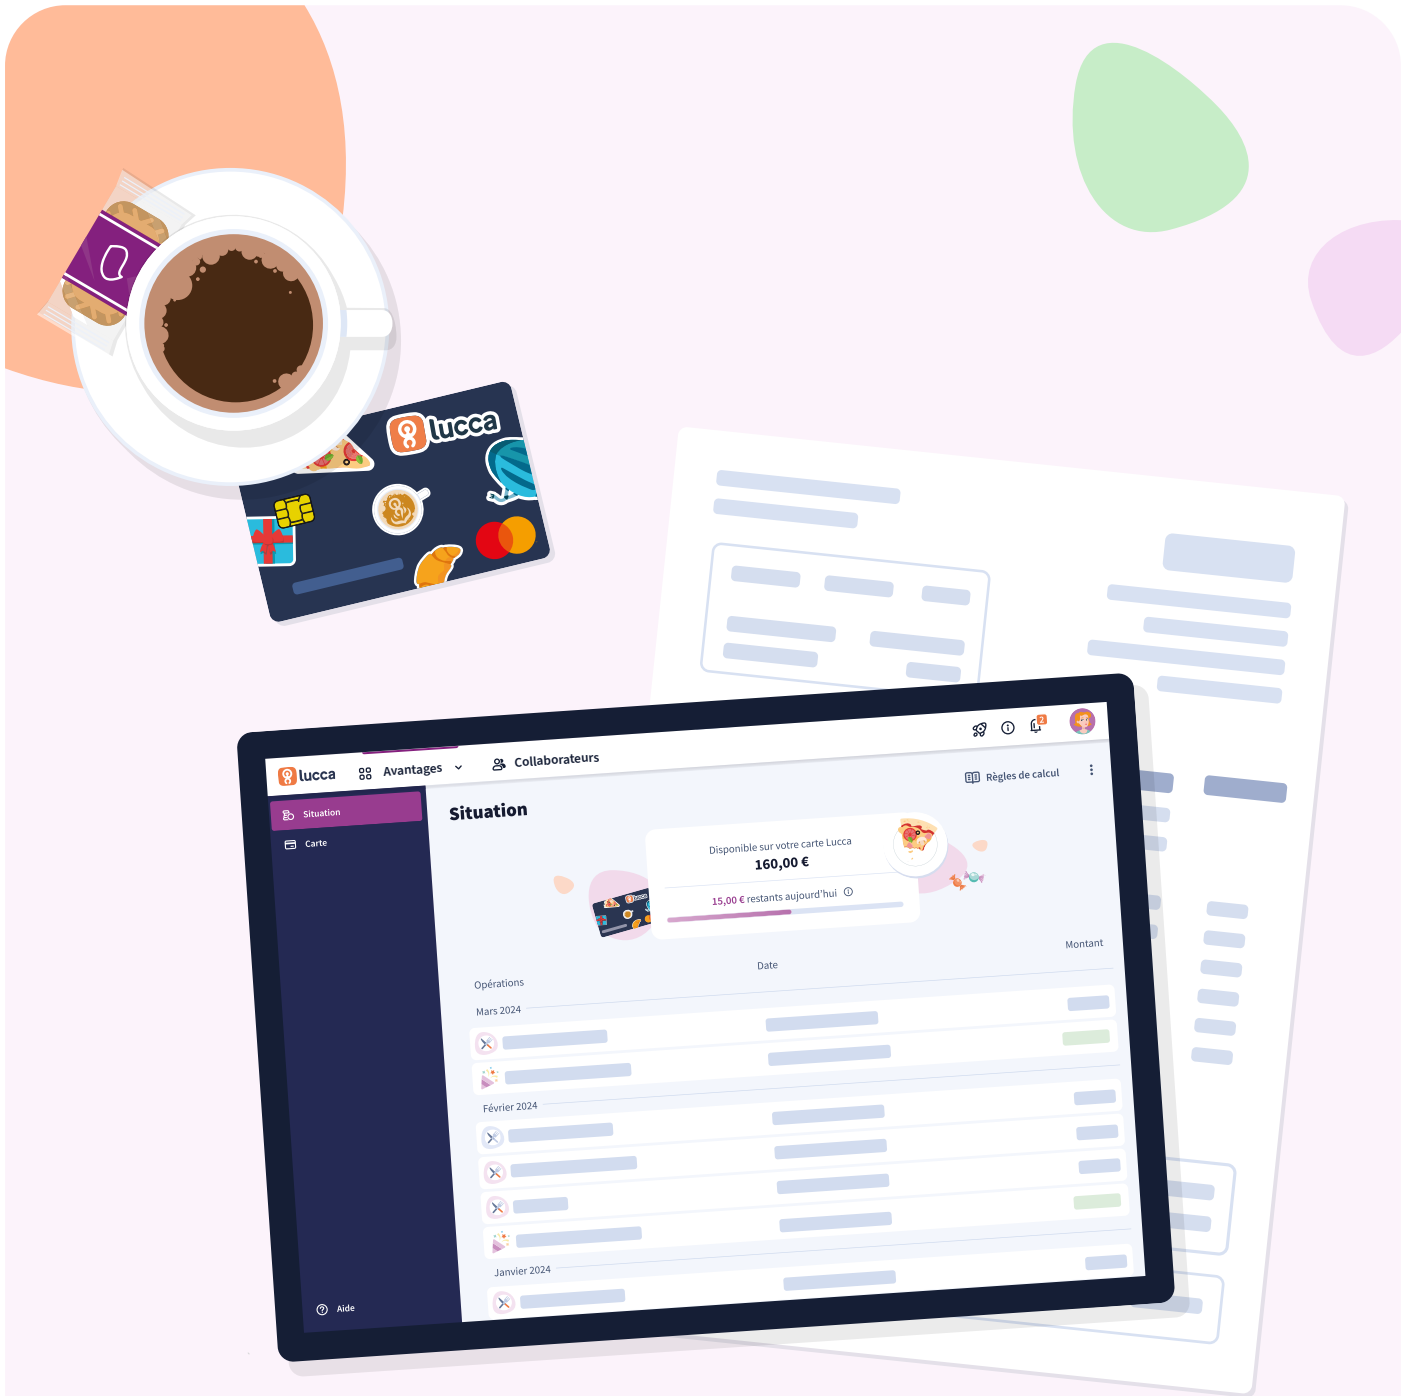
lucca

lucca

Avantages

Collaborateurs

Règles de calcul

Situation

Carte

Situation

Disponible sur votre carte Lucca

160,00 €

15,00 € restants aujourd'hui

Opérations

Date

Montant

Mars 2024

Février 2024

Janvier 2024

Aide